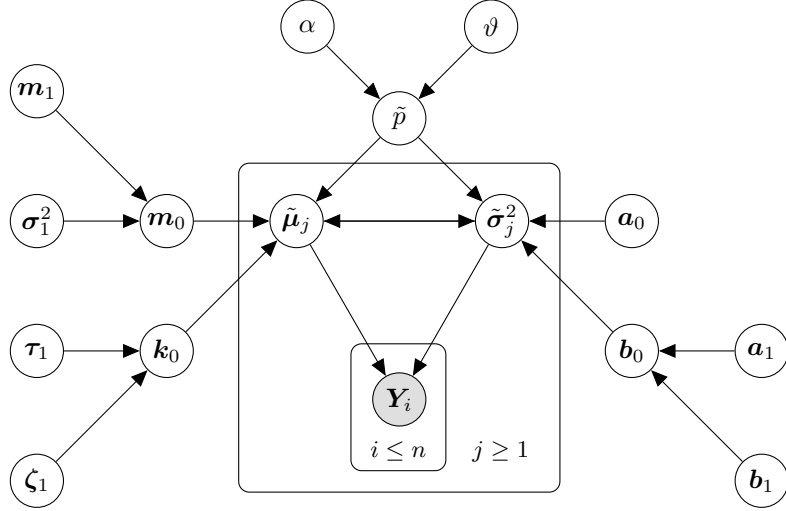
$\alpha$

$\vartheta$

$\boldsymbol{m}_1$

$\tilde{p}$

$\boldsymbol{\sigma}_1^2$

$\boldsymbol{m}_0$

$\tilde{\boldsymbol{\mu}}_j$

$\tilde{\boldsymbol{\sigma}}_j^2$

$\boldsymbol{a}_0$

$\boldsymbol{\tau}_1$

$\boldsymbol{k}_0$

$\boldsymbol{b}_0$

$\boldsymbol{a}_1$

$\boldsymbol{Y}_i$

$i \leq n$

$j \geq 1$

$\boldsymbol{\zeta}_1$

$\boldsymbol{b}_1$